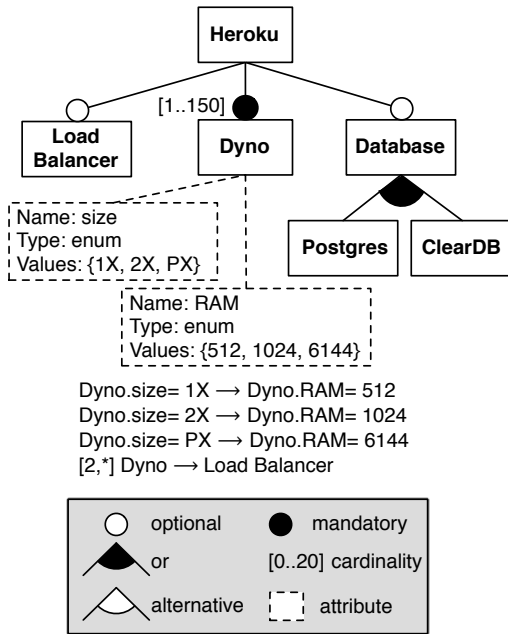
Heroku

[1..150]

Load Balancer

Dyno

Database

Name: size
Type: enum
Values: {1X, 2X, PX}

Postgres

ClearDB

Name: RAM
Type: enum
Values: {512, 1024, 6144}

Dyno.size= 1X ⟶ Dyno.RAM= 512
Dyno.size= 2X ⟶ Dyno.RAM= 1024
Dyno.size= PX ⟶ Dyno.RAM= 6144
[2,*] Dyno ⟶ Load Balancer

optional
mandatory
or
[0..20] cardinality
alternative
attribute